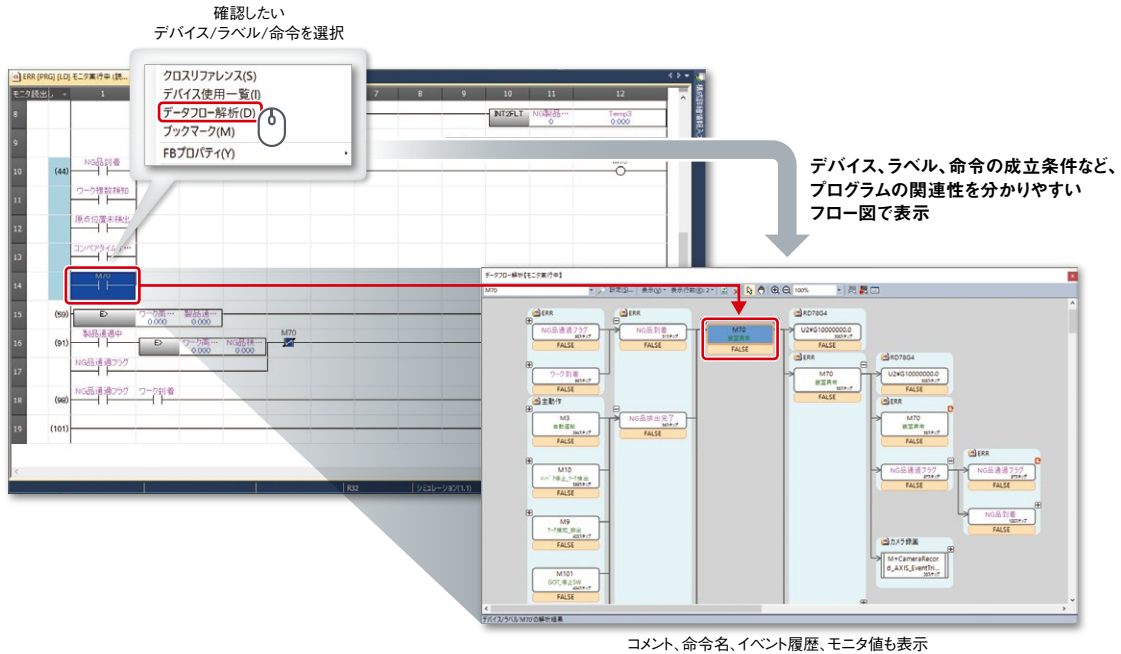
確認したい
デバイス/ラベル/命令を選択

ERR [PRG] [LD] モニタ実行中 [読...

モニタ読出し

クロスリファレンス(S)
デバイス使用一覧(I)
データフロー解析(D)
ブックマーク(M)
FBプロパティ(Y)

| | 1 | 10 | 11 | 12 |
|---|---|---|---|---|
| 8 | | INT2FLT | NG製品... 0 | Temp3 0.000 |
| 9 | | | | |
| 10 (44) | NG品到着 | | | M70 |
| 11 | ワーク種類検知 | | | |
| 12 | 原点位置未検出 | | | |
| 13 | コンベアタイム... | | | |
| 14 | M70 | | | |
| 15 (59) | E> ワーク搬... 0.000 製品通... 0.000 | | | |
| 16 (91) | 製品通過中 E> ワーク搬... 0.000 NG品検... 0.000 M70 | | | |
| 17 | NG品通過フラグ | | | |
| 18 (98) | NG品通過フラグ ワーク到着 | | | |
| 19 (101) | | | | |

R32 シミュレーション(1.1)

デバイス、ラベル、命令の成立条件など、
プログラムの関連性を分かりやすい
フロー図で表示

データフロー解析 [モニタ実行中]
M70
100%

ERR
NG品通過フラグ
FALSE
ワーク到着
FALSE
主動作
M3
自動運転
FALSE
M10
FALSE
M9
FALSE
M101
GOT_停止SW
FALSE
NG品到着
FALSE
NG品排出完了
FALSE
M70
装置異常
FALSE
RD78G4
U2¥G10000000.0
FALSE
ERR
M70
装置異常
FALSE
RD78G4
U2¥G10000000.0
FALSE
ERR
M70
装置異常
FALSE
NG品通過フラグ
FALSE
ERR
NG品通過フラグ
FALSE
NG品到着
FALSE
カメラ録画
M+CameraRecord_AXIS_EventTri...

デバイス/ラベル/M70の解析結果

コメント、命令名、イベント履歴、モニタ値も表示